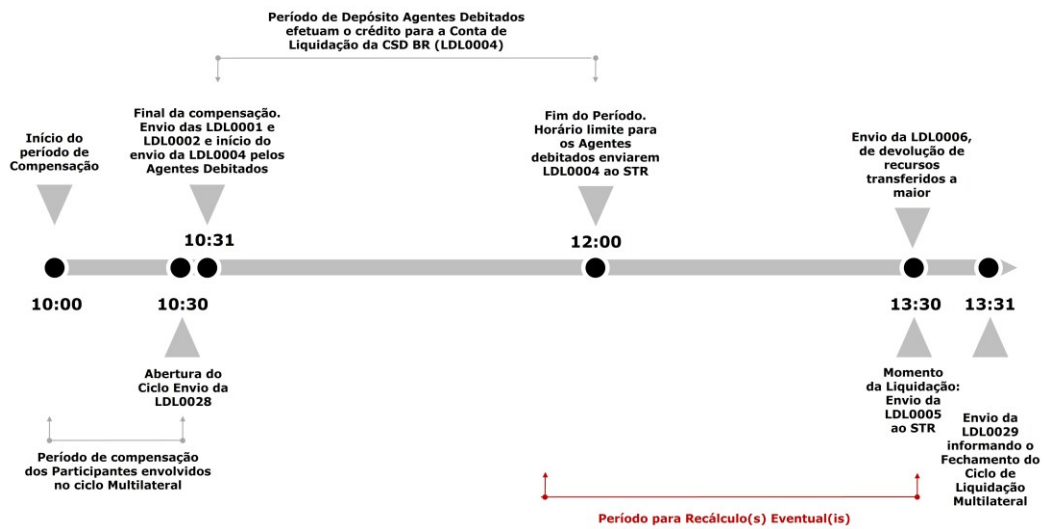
Período de Depósito Agentes Debitados efetuam o crédito para a Conta de Liquidação da CSD BR (LDL0004)

Início do período de Compensação

Final da compensação. Envio das LDL0001 e LDL0002 e início do envio da LDL0004 pelos Agentes Debitados

Fim do Período. Horário limite para os Agentes debitados enviarem LDL0004 ao STR

Envio da LDL0006, de devolução de recursos transferidos a maior

10:31

12:00

10:00

10:30

13:30

13:31

Abertura do Ciclo Envio da LDL0028

Momento da Liquidação: Envio da LDL0005 ao STR

Envio da LDL0029 informando o Fechamento do Ciclo de Liquidação Multilateral

Período de compensação dos Participantes envolvidos no ciclo Multilateral

Período para Recálculo(s) Eventual(is)